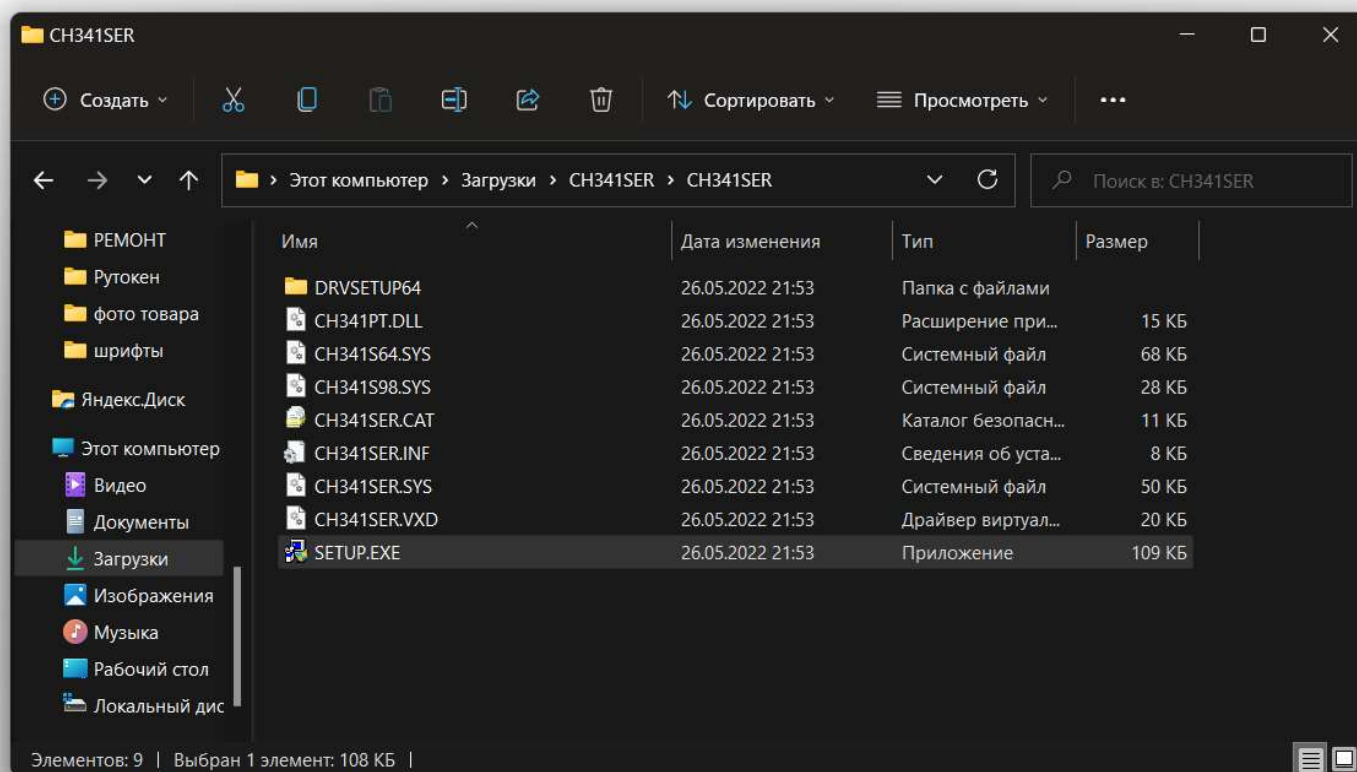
CH341SER

Создать

Сортировать

Просмотреть

...

Этот компьютер > Загрузки > CH341SER > CH341SER

Поиск в: CH341SER

РЕМОНТ
Рутокен
фото товара
шрифты
Яндекс.Диск
Этот компьютер
Видео
Документы
Загрузки
Изображения
Музыка
Рабочий стол
Локальный дис

| Имя | Дата изменения | Тип | Размер |
|---|---|---|---|
| DRVSETUP64 | 26.05.2022 21:53 | Папка с файлами | |
| CH341PT.DLL | 26.05.2022 21:53 | Расширение при... | 15 КБ |
| CH341S64.SYS | 26.05.2022 21:53 | Системный файл | 68 КБ |
| CH341S98.SYS | 26.05.2022 21:53 | Системный файл | 28 КБ |
| CH341SER.CAT | 26.05.2022 21:53 | Каталог безопасн... | 11 КБ |
| CH341SER.INF | 26.05.2022 21:53 | Сведения об уста... | 8 КБ |
| CH341SER.SYS | 26.05.2022 21:53 | Системный файл | 50 КБ |
| CH341SER.VXD | 26.05.2022 21:53 | Драйвер виртуал... | 20 КБ |
| SETUP.EXE | 26.05.2022 21:53 | Приложение | 109 КБ |

Элементов: 9 | Выбран 1 элемент: 108 КБ |